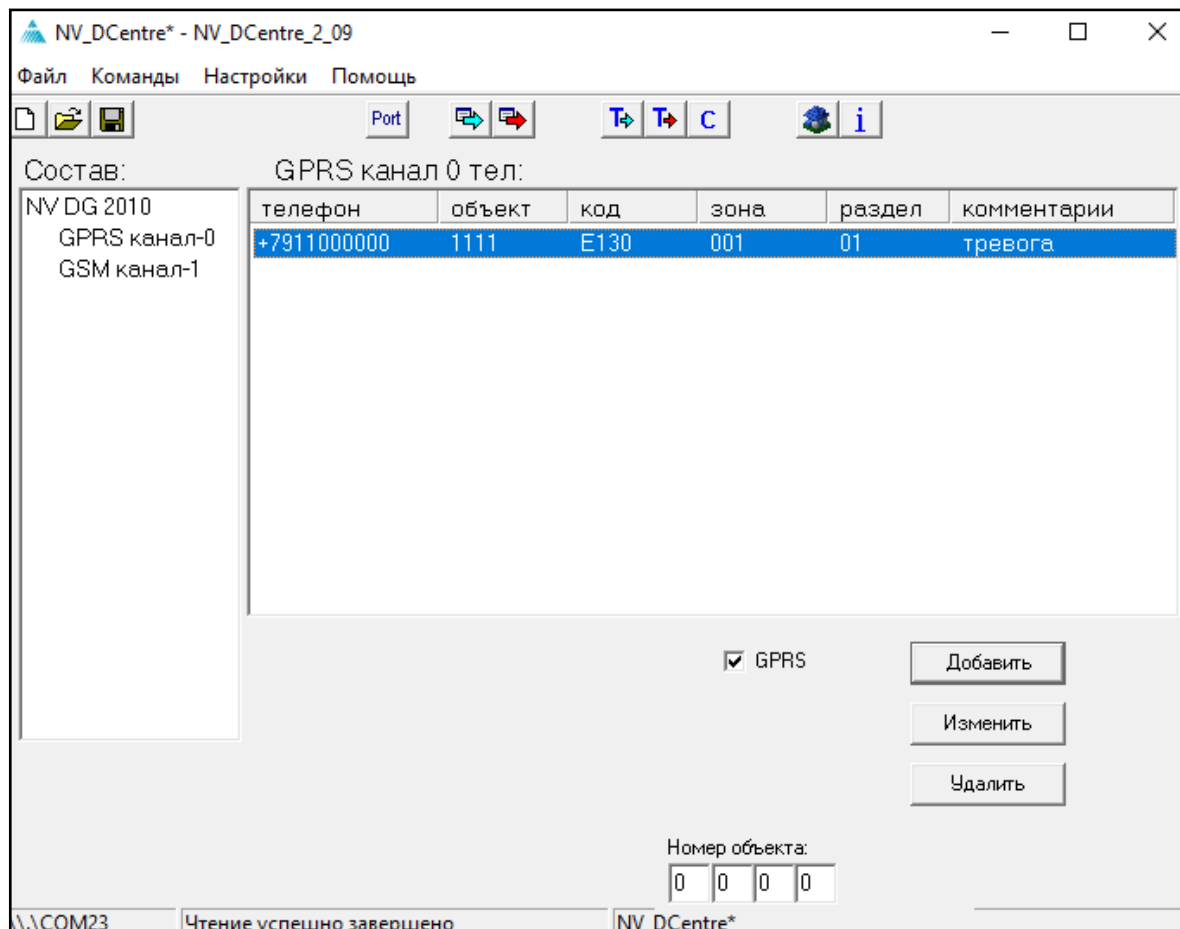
NV_DCentre* - NV_DCentre_2_09

Файл Команды Настройки Помощь

Port

T T C

i

Состав:

NV DG 2010
GPRS канал-0
GSM канал-1

GPRS канал 0 тел:

| телефон | объект | код | зона | раздел | комментарии |
|---|---|---|---|---|---|
| +7911000000 | 1111 | E130 | 001 | 01 | тревога |

GPRS

Добавить

Изменить

Удалить

Номер объекта:

0 0 0 0

\\.\COM23 Чтение успешно завершено NV_DCentre*